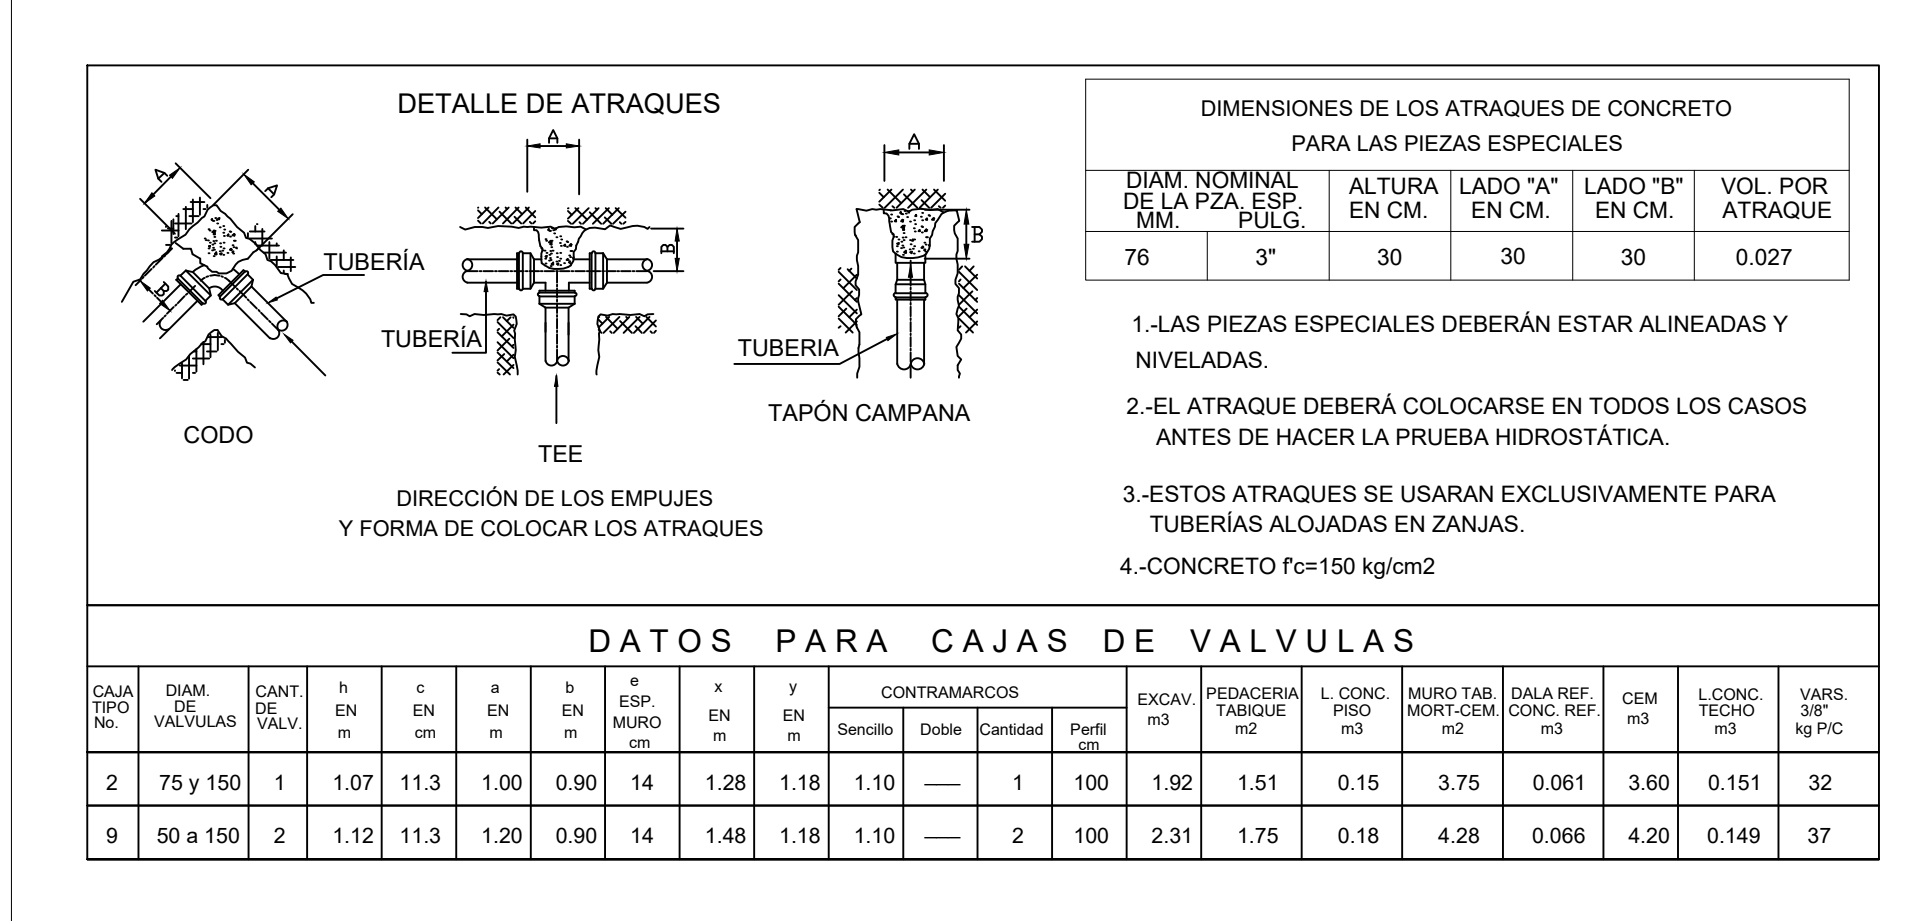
DETALLE DE ATRAQUES

A
A
A
B
TUBERÍA
A
B
TUBERÍA
A
B
TUBERIA

CODO

TEE

TAPÓN CAMPANA

DIRECCIÓN DE LOS EMPUJES
Y FORMA DE COLOCAR LOS ATRAQUES

DIMENSIONES DE LOS ATRAQUES DE CONCRETO
PARA LAS PIEZAS ESPECIALES

| DIAM. NOMINAL DE LA PZA. ESP. MM. | PULG. | ALTURA EN CM. | LADO "A" EN CM. | LADO "B" EN CM. | VOL. POR ATRAQUE |
|---|---|---|---|---|---|
| 76 | 3" | 30 | 30 | 30 | 0.027 |

1.-LAS PIEZAS ESPECIALES DEBERÁN ESTAR ALINEADAS Y NIVELADAS.

2.-EL ATRAQUE DEBERÁ COLOCARSE EN TODOS LOS CASOS ANTES DE HACER LA PRUEBA HIDROSTÁTICA.

3.-ESTOS ATRAQUES SE USARAN EXCLUSIVAMENTE PARA TUBERÍAS ALOJADAS EN ZANJAS.

4.-CONCRETO f'c=150 kg/cm2

DATOS PARA CAJAS DE VALVULAS

| CAJA TIPO No. | DIAM. DE VALVULAS | CANT. DE VALV. | h EN m | c EN cm | a EN m | b EN m | e ESP. MURO cm | x EN m | y EN m | CONTRAMARCOS Sencillo | Doble | Cantidad | Perfil cm | EXCAV. m3 | PEDACERIA TABIQUE m2 | L. CONC. PISO m3 | MURO TAB. MORT-CEM. m2 | DALA REF. CONC. REF. m3 | CEM m3 | L.CONC. TECHO m3 | VARS. 3/8" kg P/C |
|---|---|---|---|---|---|---|---|---|---|---|---|---|---|---|---|---|---|---|---|---|---|
| 2 | 75 y 150 | 1 | 1.07 | 11.3 | 1.00 | 0.90 | 14 | 1.28 | 1.18 | 1.10 | — | 1 | 100 | 1.92 | 1.51 | 0.15 | 3.75 | 0.061 | 3.60 | 0.151 | 32 |
| 9 | 50 a 150 | 2 | 1.12 | 11.3 | 1.20 | 0.90 | 14 | 1.48 | 1.18 | 1.10 | — | 2 | 100 | 2.31 | 1.75 | 0.18 | 4.28 | 0.066 | 4.20 | 0.149 | 37 |